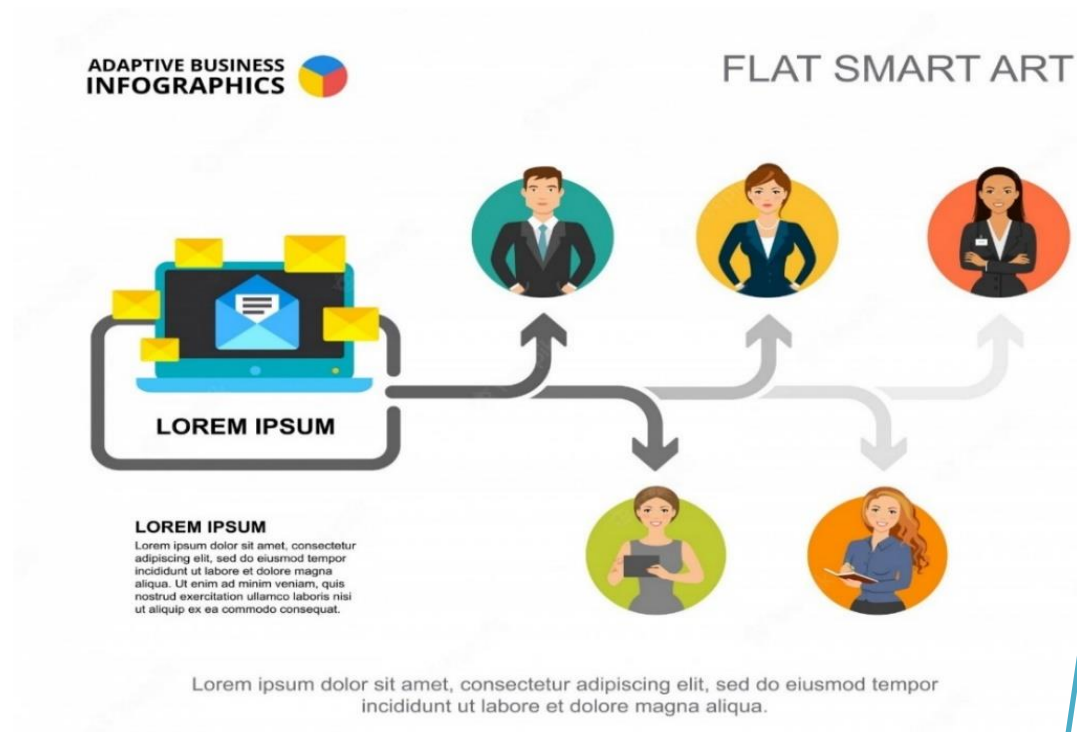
ADAPTIVE BUSINESS INFOGRAPHICS

FLAT SMART ART

LOREM IPSUM

LOREM IPSUM

Lorem ipsum dolor sit amet, consectetur adipiscing elit, sed do eiusmod tempor incididunt ut labore et dolore magna aliqua. Ut enim ad minim veniam, quis nostrud exercitation ullamco laboris nisi ut aliquip ex ea commodo consequat.

Lorem ipsum dolor sit amet, consectetur adipiscing elit, sed do eiusmod tempor incididunt ut labore et dolore magna aliqua.